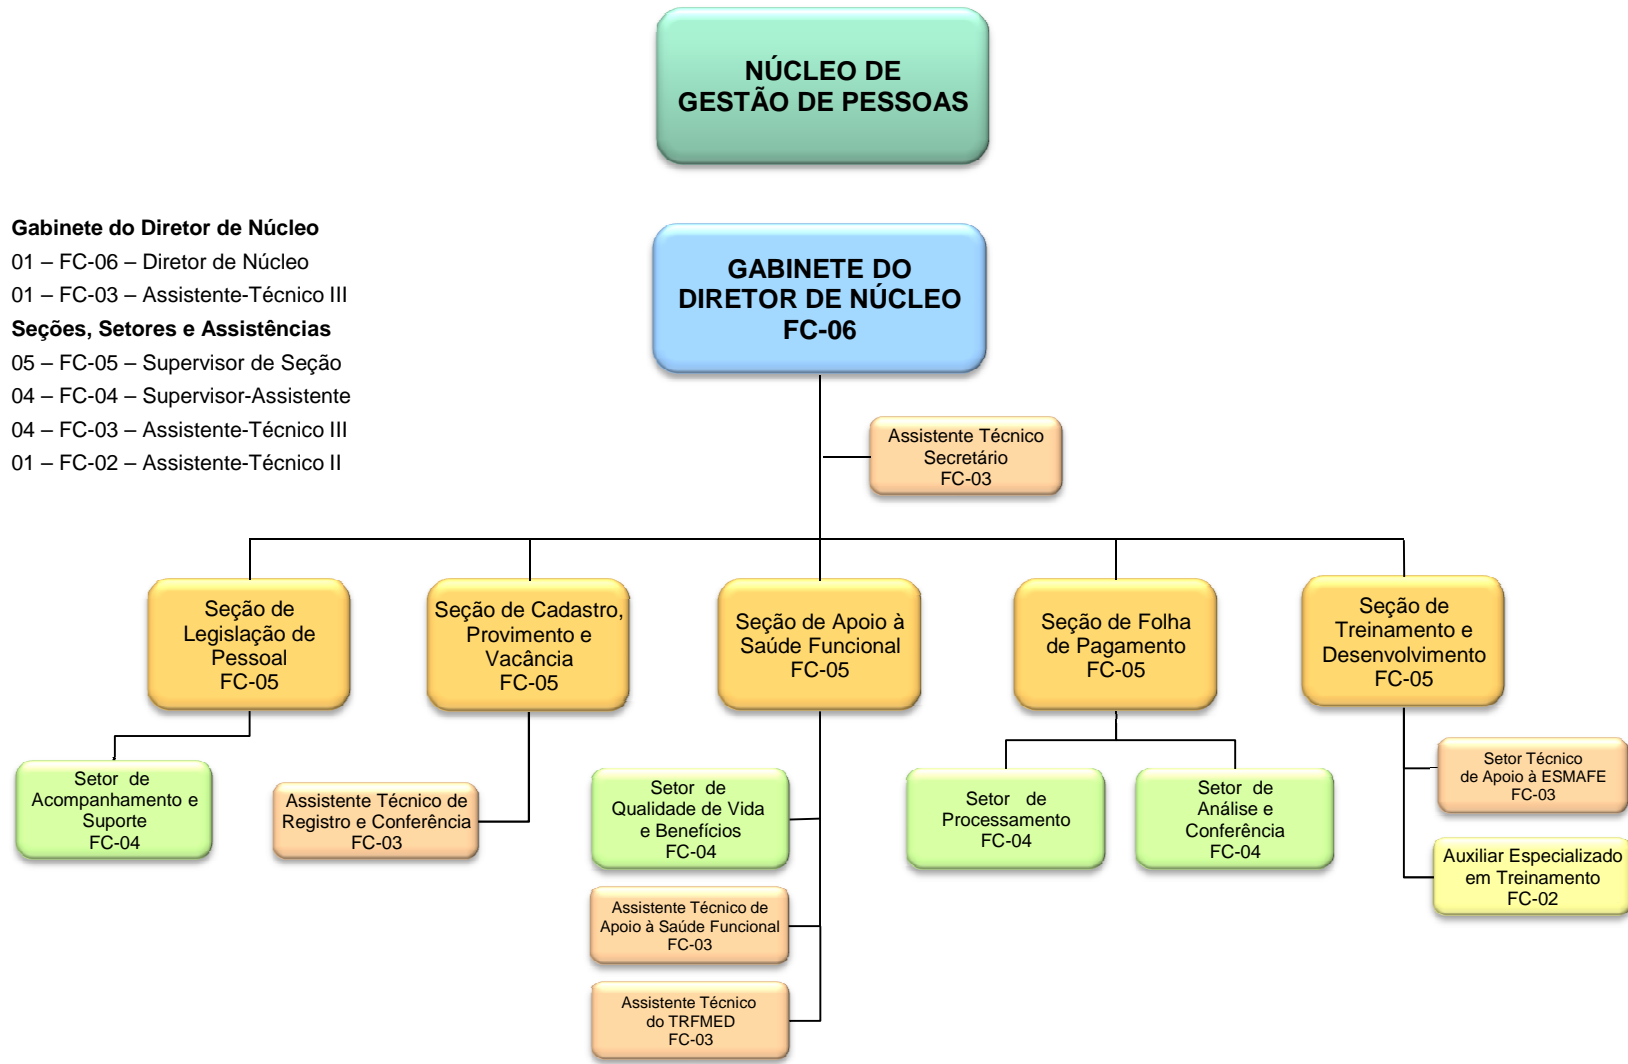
NÚCLEO DE GESTÃO DE PESSOAS

**Gabinete do Diretor de Núcleo**
01 – FC-06 – Diretor de Núcleo
01 – FC-03 – Assistente-Técnico III
**Seções, Setores e Assistências**
05 – FC-05 – Supervisor de Seção
04 – FC-04 – Supervisor-Assistente
04 – FC-03 – Assistente-Técnico III
01 – FC-02 – Assistente-Técnico II

GABINETE DO DIRETOR DE NÚCLEO FC-06

Assistente Técnico Secretário FC-03

Seção de Legislação de Pessoal FC-05

Seção de Cadastro, Provimento e Vacância FC-05

Seção de Apoio à Saúde Funcional FC-05

Seção de Folha de Pagamento FC-05

Seção de Treinamento e Desenvolvimento FC-05

Setor de Acompanhamento e Suporte FC-04

Assistente Técnico de Registro e Conferência FC-03

Setor de Qualidade de Vida e Benefícios FC-04

Assistente Técnico de Apoio à Saúde Funcional FC-03

Assistente Técnico do TRFMED FC-03

Setor de Processamento FC-04

Setor de Análise e Conferência FC-04

Setor Técnico de Apoio à ESMAFE FC-03

Auxiliar Especializado em Treinamento FC-02